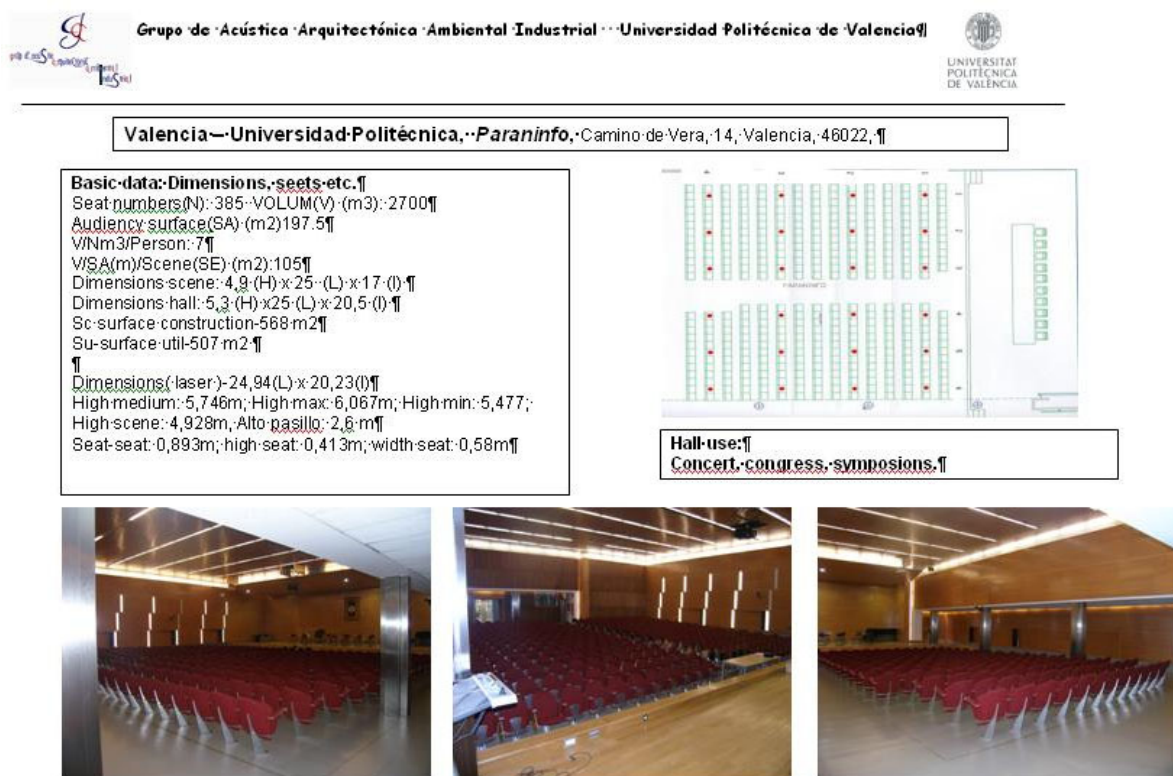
Grupo·de·Acústica·Arquitectónica·Ambiental·Industrial···Universidad·Politécnica·de·Valencia¶

UNIVERSITAT POLITÈCNICA DE VALÈNCIA

Valencia—·Universidad·Politécnica,··Paraninfo,·Camino·de·Vera,·14,·Valencia,·46022,·¶

Basic·data:·Dimensions,·seets·etc.¶
Seat·numbers(N):·385··VOLUM(V)·(m3):·2700¶
Audiency·surface(SA)·(m2)197.5¶
V/Nm3/Person:·7¶
V/SA(m)/Scene(SE)·(m2):105¶
Dimensions·scene:·4,9·(H)·x·25··(L)·x·17·(l)·¶
Dimensions·hall:·5,3·(H)·x25·(L)·x·20,5·(l)·¶
Sc·surface·construction-568·m2¶
Su-surface·util-507·m2·¶
¶
Dimensions(·laser·)-24,94(L)·x·20,23(l)¶
High·medium:·5,746m;·High·max:·6,067m;·High·min:·5,477;·
High·scene:·4,928m,·Alto·pasillo:·2,6·m¶
Seat-seat:·0,893m;·high·seat:·0,413m;·width·seat:·0,58m¶

PARANINFO

Hall·use:¶
Concert,·congress,·symposions.¶